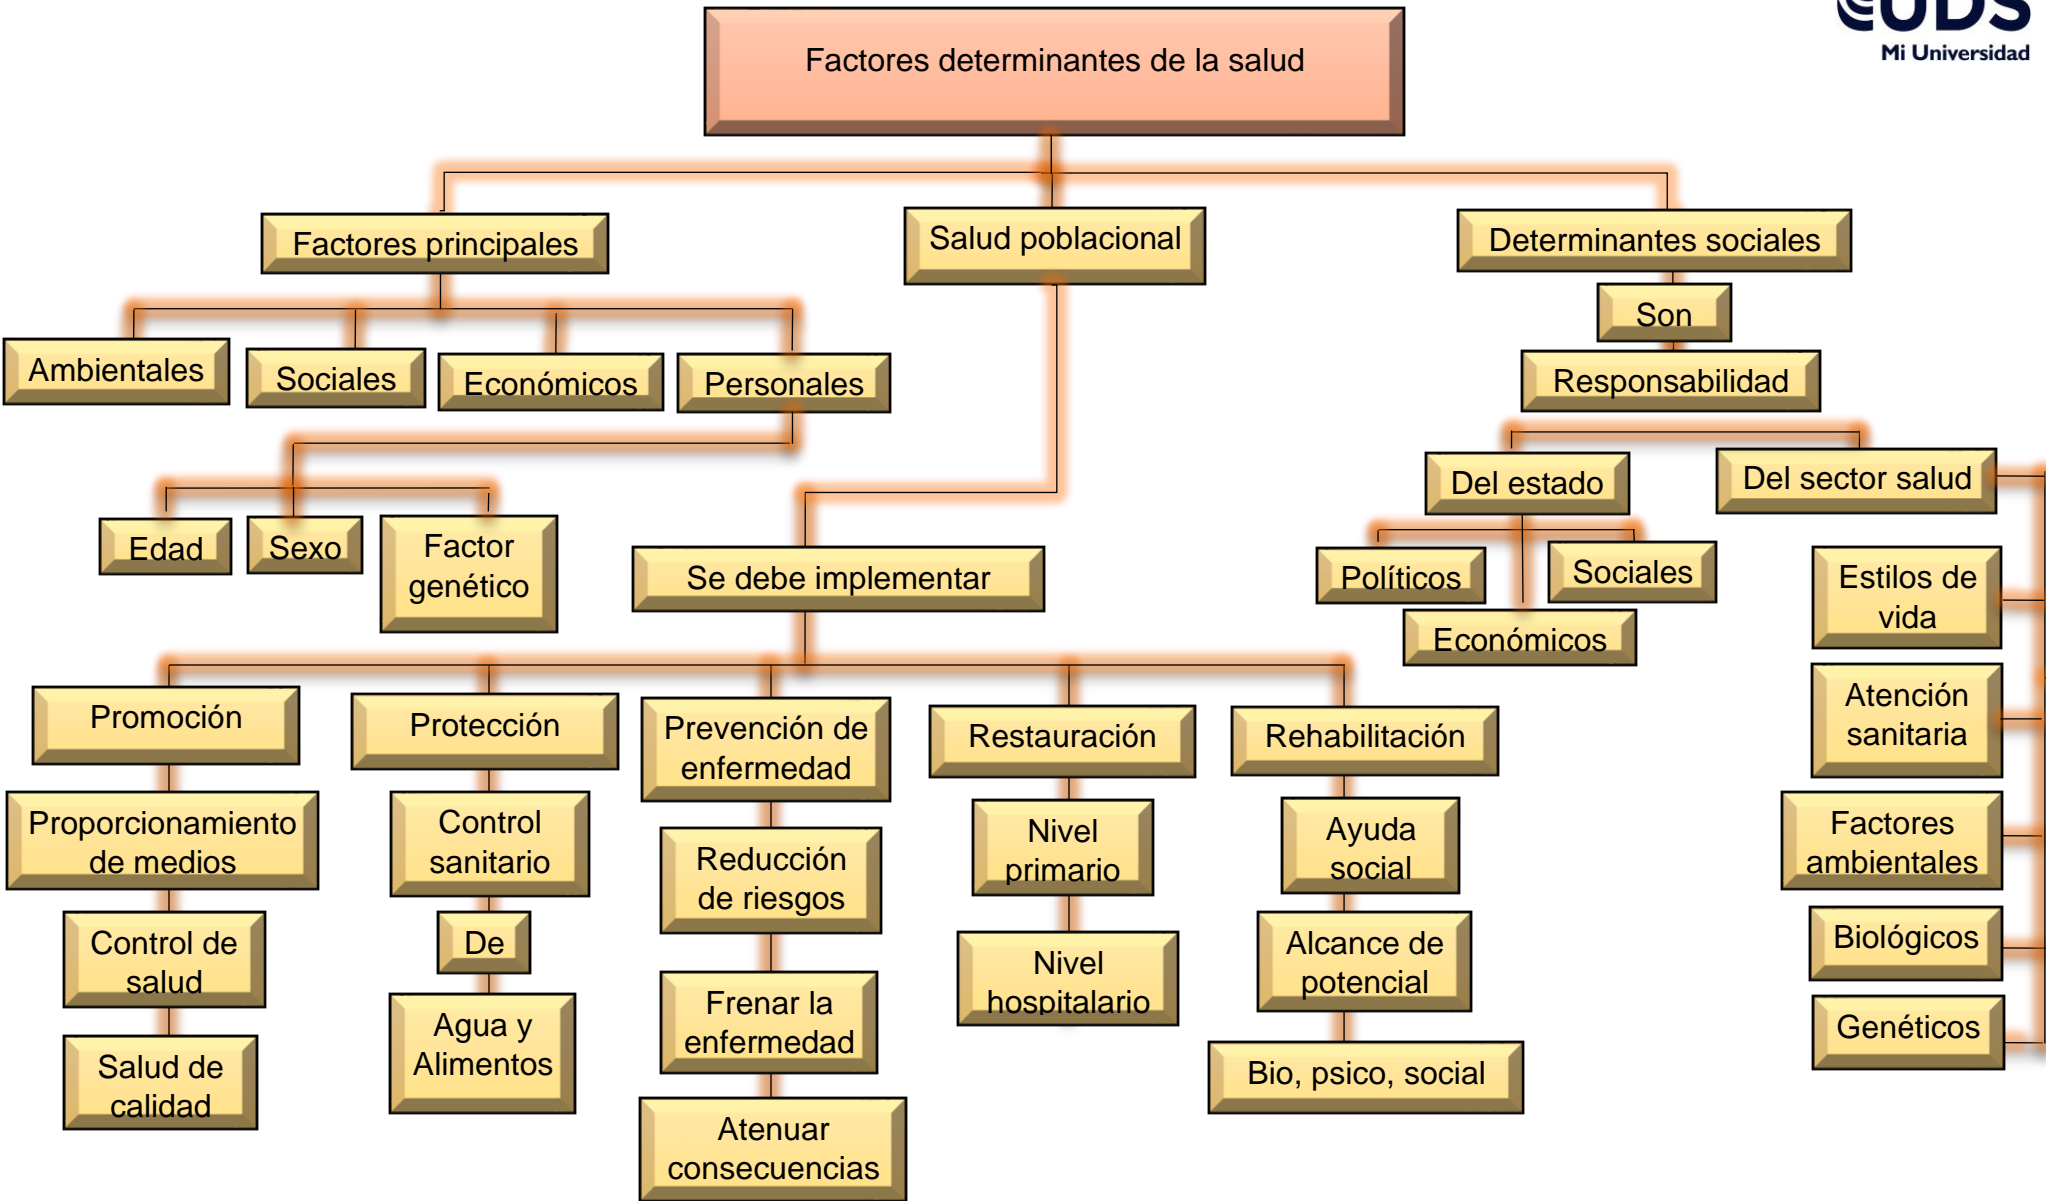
UDS
Mi Universidad

Factores determinantes de la salud

Factores principales

Ambientales

Sociales

Económicos

Personales

Edad

Sexo

Factor genético

Salud poblacional

Se debe implementar

Promoción

Proporcionamiento de medios

Control de salud

Salud de calidad

Protección

Control sanitario

De

Agua y Alimentos

Prevención de enfermedad

Reducción de riesgos

Frenar la enfermedad

Atenuar consecuencias

Restauración

Nivel primario

Nivel hospitalario

Rehabilitación

Ayuda social

Alcance de potencial

Bio, psico, social

Determinantes sociales

Son

Responsabilidad

Del estado

Políticos

Sociales

Económicos

Del sector salud

Estilos de vida

Atención sanitaria

Factores ambientales

Biológicos

Genéticos